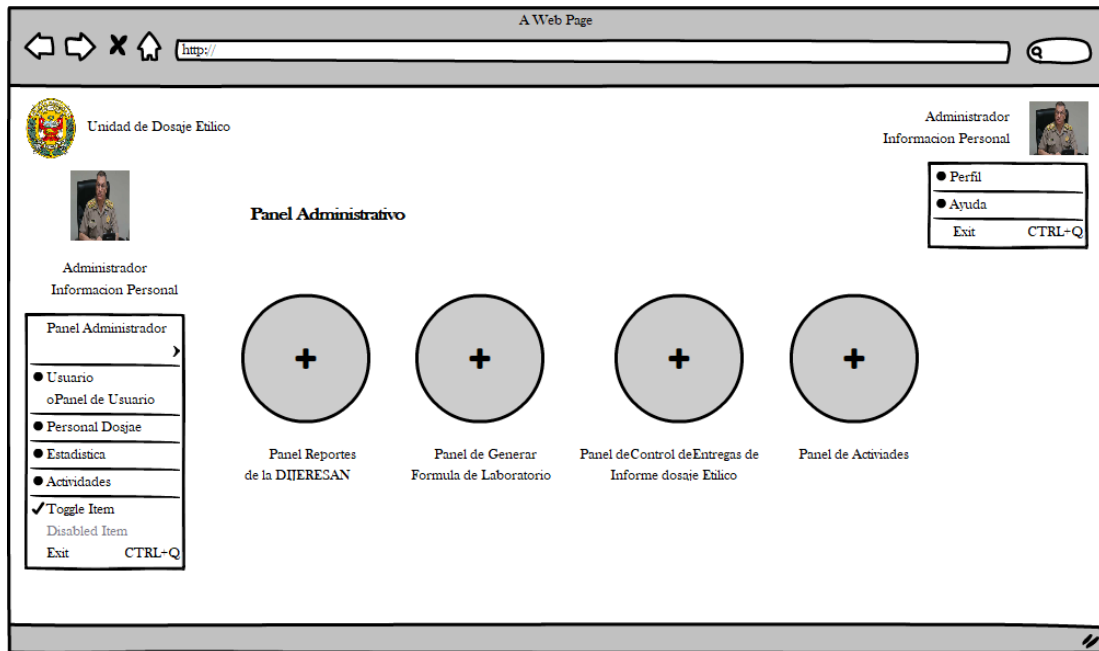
A Web Page

http://

Unidad de Dosaje Etilico

Administrador
Informacion Personal

● Perfil
● Ayuda
Exit CTRL+Q

Panel Administrativo

Administrador
Informacion Personal

Panel Administrador
›
● Usuario
oPanel de Usuario
● Personal Dosjae
● Estadistica
● Actividades
✓Toggle Item
Disabled Item
Exit CTRL+Q

+
Panel Reportes de la DIJERESAN

+
Panel de Generar Formula de Laboratorio

+
Panel deControl deEntregas de Informe dosaje Etilico

+
Panel de Activiades